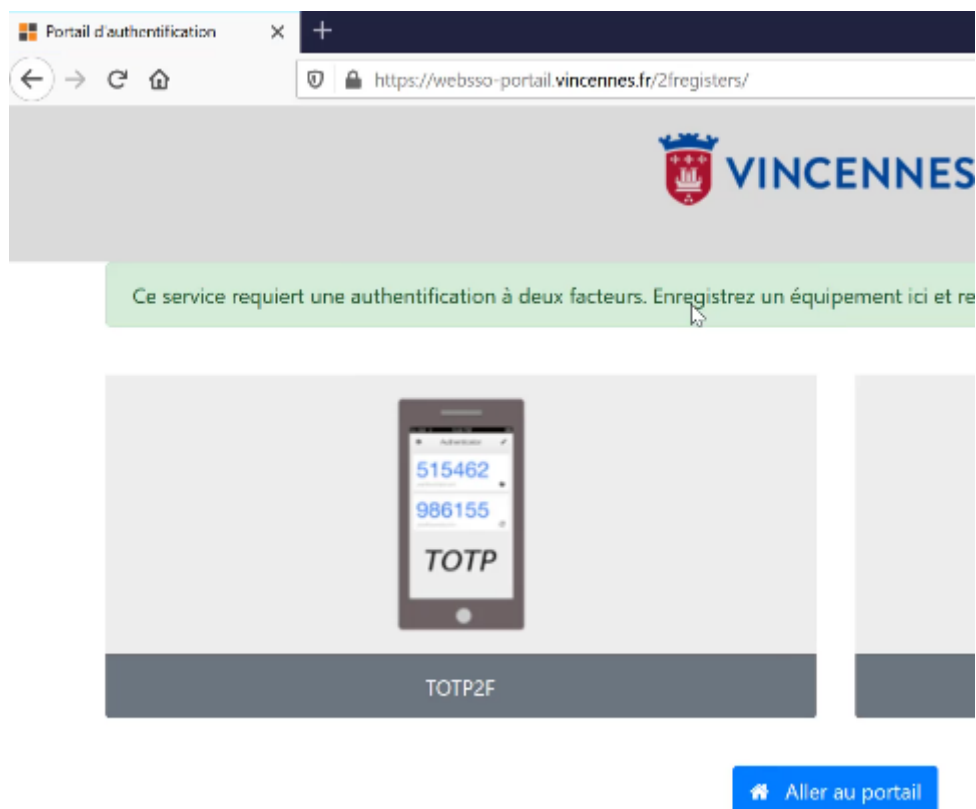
Portail d'authentification

https://websso-portail.vincennes.fr/2fregisters/

VINCENNES

Ce service requiert une authentification à deux facteurs. Enregistrez un équipement ici et re

Authenticator

515462

986155

TOTP

TOTP2F

Aller au portail